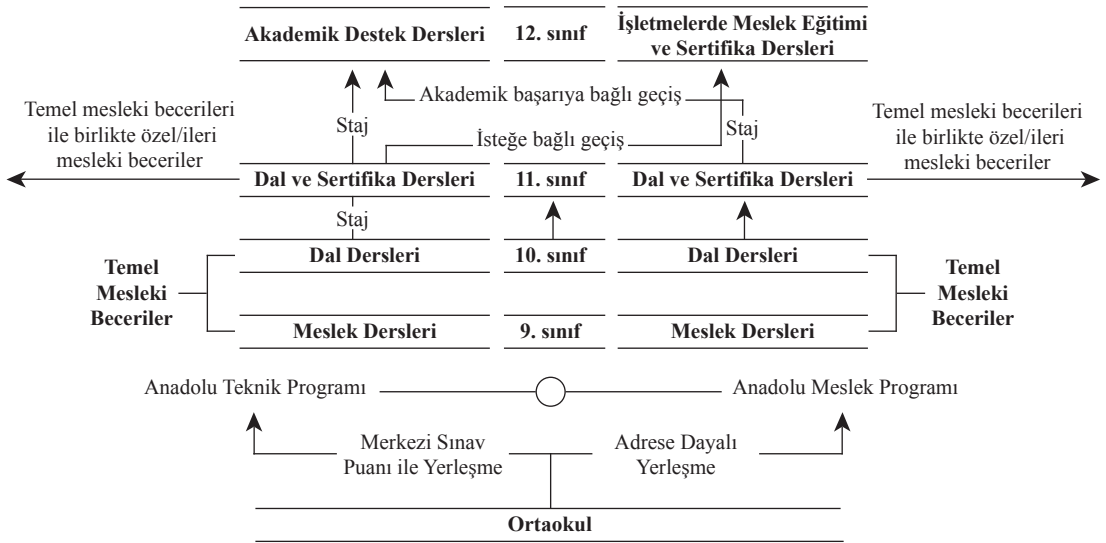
Akademik Destek Dersleri

12. sınıf

İşletmelerde Meslek Eğitimi ve Sertifika Dersleri

Akademik başarıya bağlı geçiş

Temel mesleki becerileri ile birlikte özel/ileri mesleki beceriler

Staj

İsteğe bağlı geçiş

Staj

Temel mesleki becerileri ile birlikte özel/ileri mesleki beceriler

Dal ve Sertifika Dersleri

11. sınıf

Dal ve Sertifika Dersleri

Staj

Dal Dersleri

10. sınıf

Dal Dersleri

Temel Mesleki Beceriler

Meslek Dersleri

9. sınıf

Meslek Dersleri

Temel Mesleki Beceriler

Anadolu Teknik Programı

Anadolu Meslek Programı

Merkezi Sınav Puanı ile Yerleşme

Adrese Dayalı Yerleşme

Ortaokul